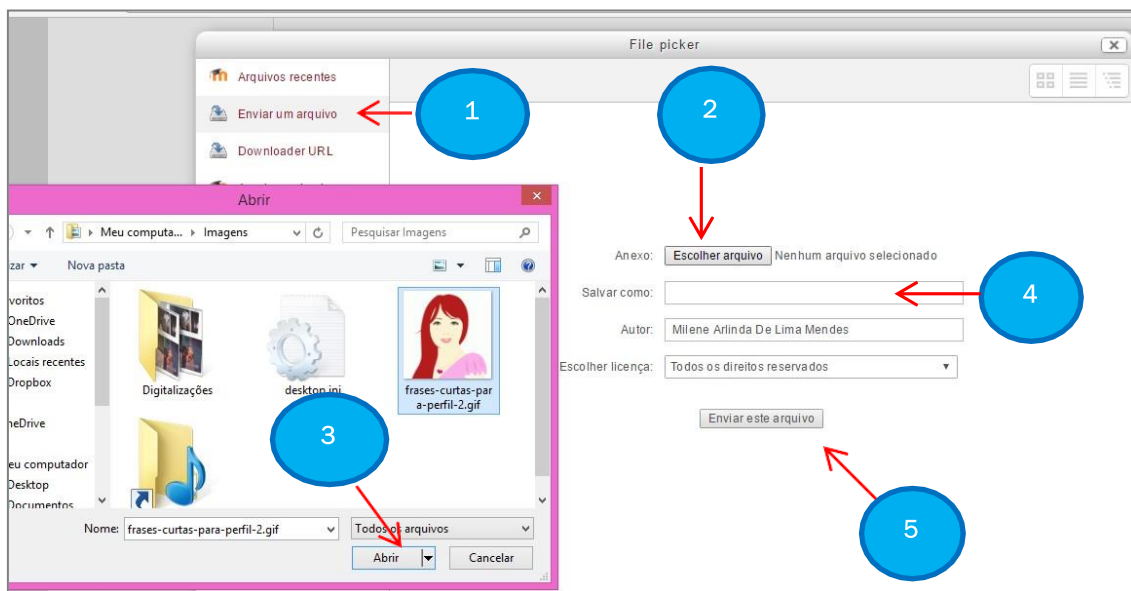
File picker

Arquivos recentes

Enviar um arquivo

Downloader URL

1

2

Abrir

Meu computa... › Imagens

Pesquisar Imagens

izar ▾

Nova pasta

voritos

OneDrive

Downloads

Locais recentes

Dropbox

neDrive

eu computador

Desktop

Documentos

Digitalizações

desktop.ini

frases-curtas-para-perfil-2.gif

3

Nome: frases-curtas-para-perfil-2.gif

Todos os arquivos

Abrir

Cancelar

Anexo: Escolher arquivo Nenhum arquivo selecionado

Salvar como:

4

Autor: Milene Arlinda De Lima Mendes

Escolher licença: Todos os direitos reservados

Enviar este arquivo

5